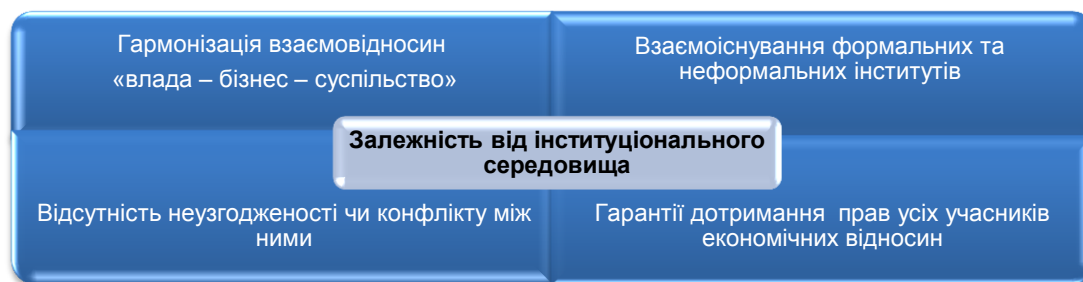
Гармонізація взаємовідносин
«влада – бізнес – суспільство»

Взаємоіснування формальних та неформальних інститутів

Залежність від інституціонального середовища

Відсутність неузгодженості чи конфлікту між ними

Гарантії дотримання прав усіх учасників економічних відносин